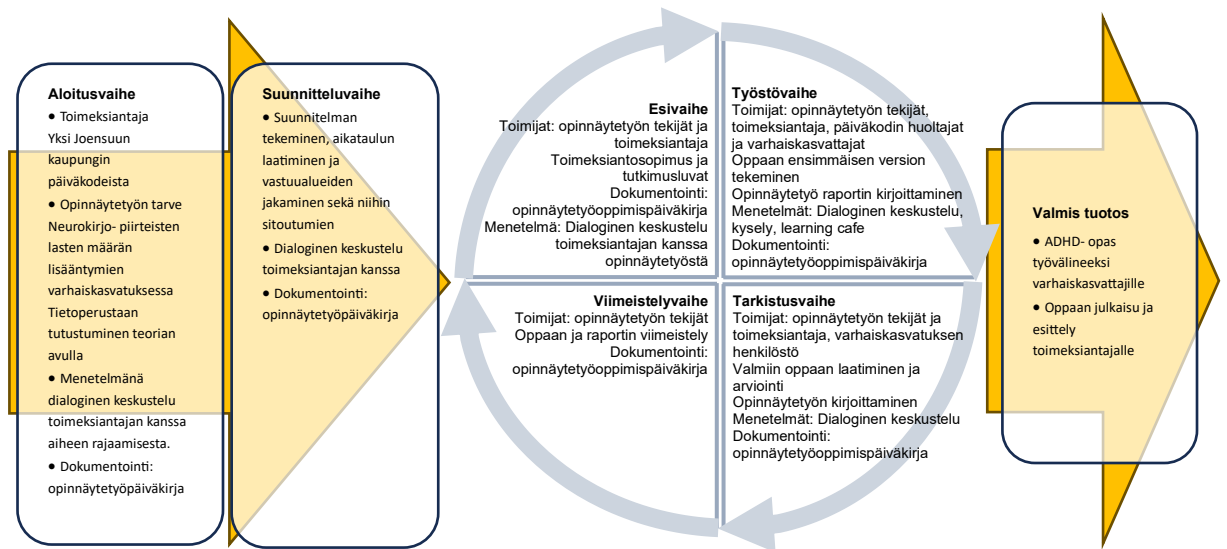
Aloitusvaihe
• Toimeksiantaja Yksi Joensuun kaupungin päiväkodeista
• Opinnäytetyön tarve Neurokirjo- piirteisten lasten määrän lisääntymien varhaiskasvatuksessa Tietoperustaan tutustuminen teorian avulla
• Menetelmänä dialoginen keskustelu toimeksiantajan kanssa aiheen rajaamisesta.
• Dokumentointi: opinnäytetyöpäiväkirja

Suunnitteluvaihe
• Suunnitelman tekeminen, aikataulun laatiminen ja vastuualueiden jakaminen sekä niihin sitoutumien
• Dialoginen keskustelu toimeksiantajan kanssa
• Dokumentointi: opinnäytetyöpäiväkirja

Esivaihe
Toimijat: opinnäytetyön tekijät ja toimeksiantaja
Toimeksiantosopimus ja tutkimusluvat
Dokumentointi: opinnäytetyöoppimispäiväkirja
Menetelmä: Dialoginen keskustelu toimeksiantajan kanssa opinnäytetyöstä

Työstövaihe
Toimijat: opinnäytetyön tekijät, toimeksiantaja, päiväkodin huoltajat ja varhaiskasvattajat
Oppaan ensimmäisen version tekeminen
Opinnäytetyö raportin kirjoittaminen
Menetelmät: Dialoginen keskustelu, kysely, learning cafe
Dokumentointi: opinnäytetyöoppimispäiväkirja

Viimeistelyvaihe
Toimijat: opinnäytetyön tekijät
Oppaan ja raportin viimeistely
Dokumentointi: opinnäytetyöoppimispäiväkirja

Tarkistusvaihe
Toimijat: opinnäytetyön tekijät ja toimeksiantaja, varhaiskasvatuksen henkilöstö
Valmiin oppaan laatiminen ja arviointi
Opinnäytetyön kirjoittaminen
Menetelmät: Dialoginen keskustelu
Dokumentointi: opinnäytetyöoppimispäiväkirja

Valmis tuotos
• ADHD- opas työvälineeksi varhaiskasvattajille
• Oppaan julkaisu ja esittely toimeksiantajalle